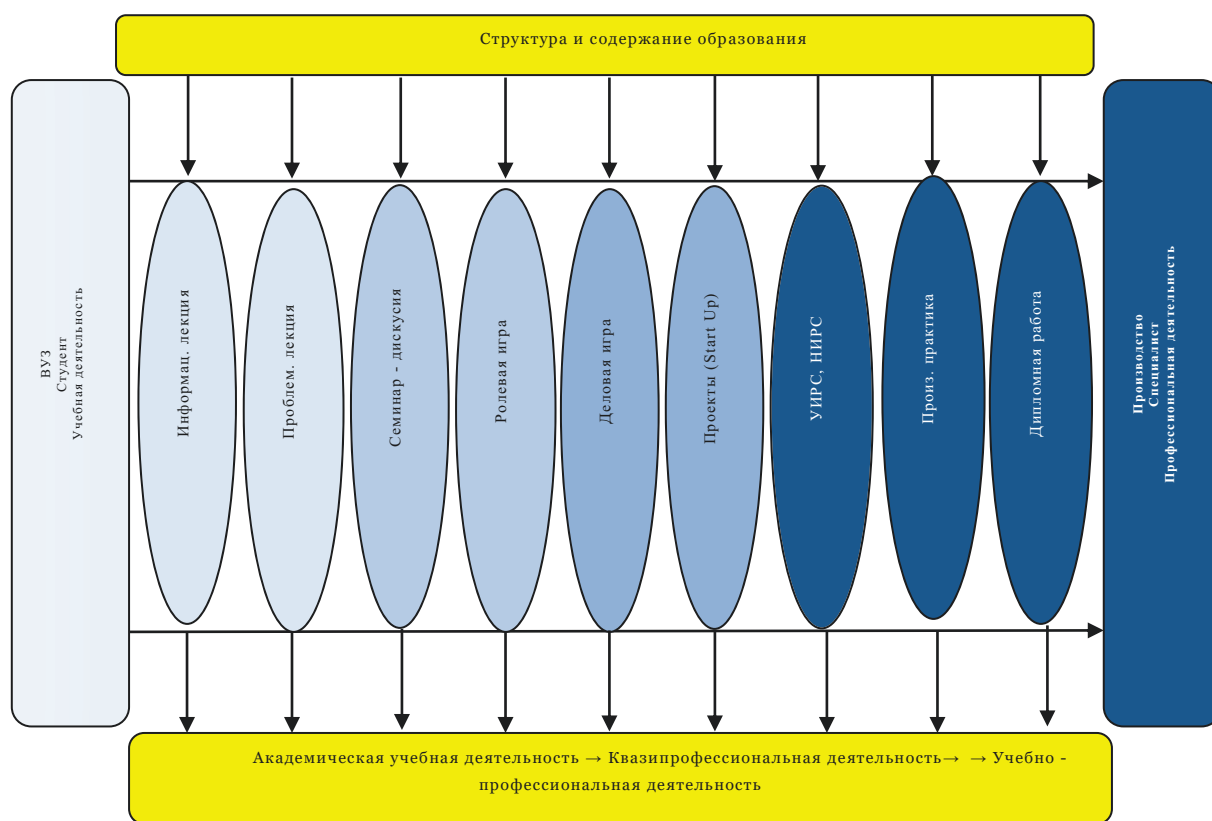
Структура и содержание образования

ВУЗ
Студент
Учебная деятельность

Информац. лекция

Проблем. лекция

Семинар - дискусия

Ролевая игра

Деловая игра

Проекты (Start Up)

УИРС, НИРС

Произ. практика

Дипломная работа

Производство
Специалист
Профессиональная деятельность

Академическая учебная деятельность → Квазипрофессиональная деятельность→ → Учебно - профессиональная деятельность